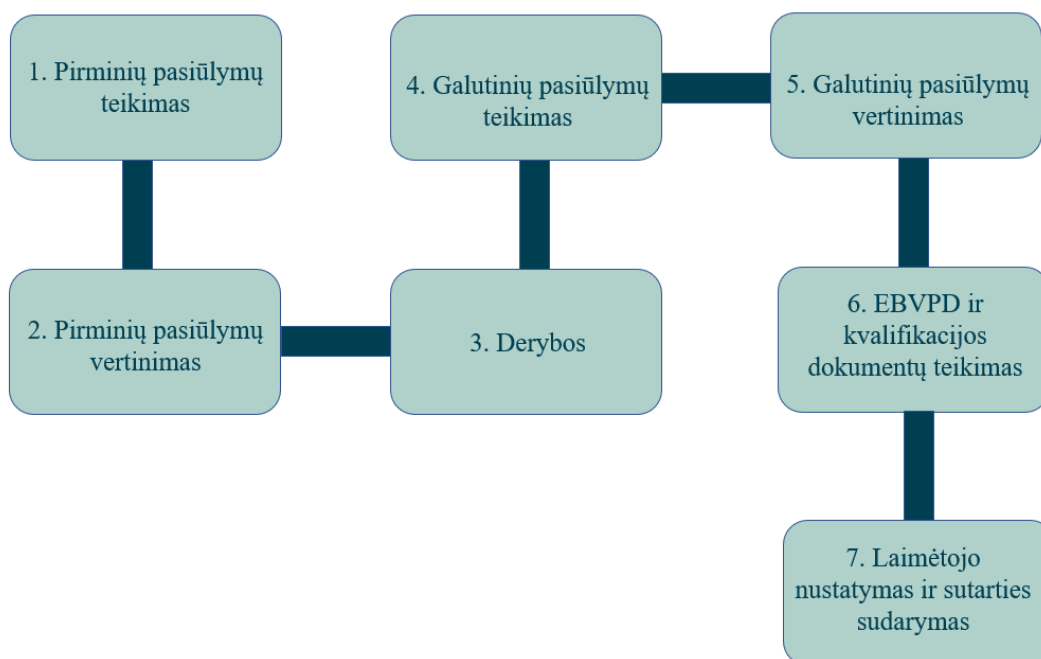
1. Pirminių pasiūlymų teikimas

2. Pirminių pasiūlymų vertinimas

3. Derybos

4. Galutinių pasiūlymų teikimas

5. Galutinių pasiūlymų vertinimas

6. EBVPD ir kvalifikacijos dokumentų teikimas

7. Laimėtojo nustatymas ir sutarties sudarymas